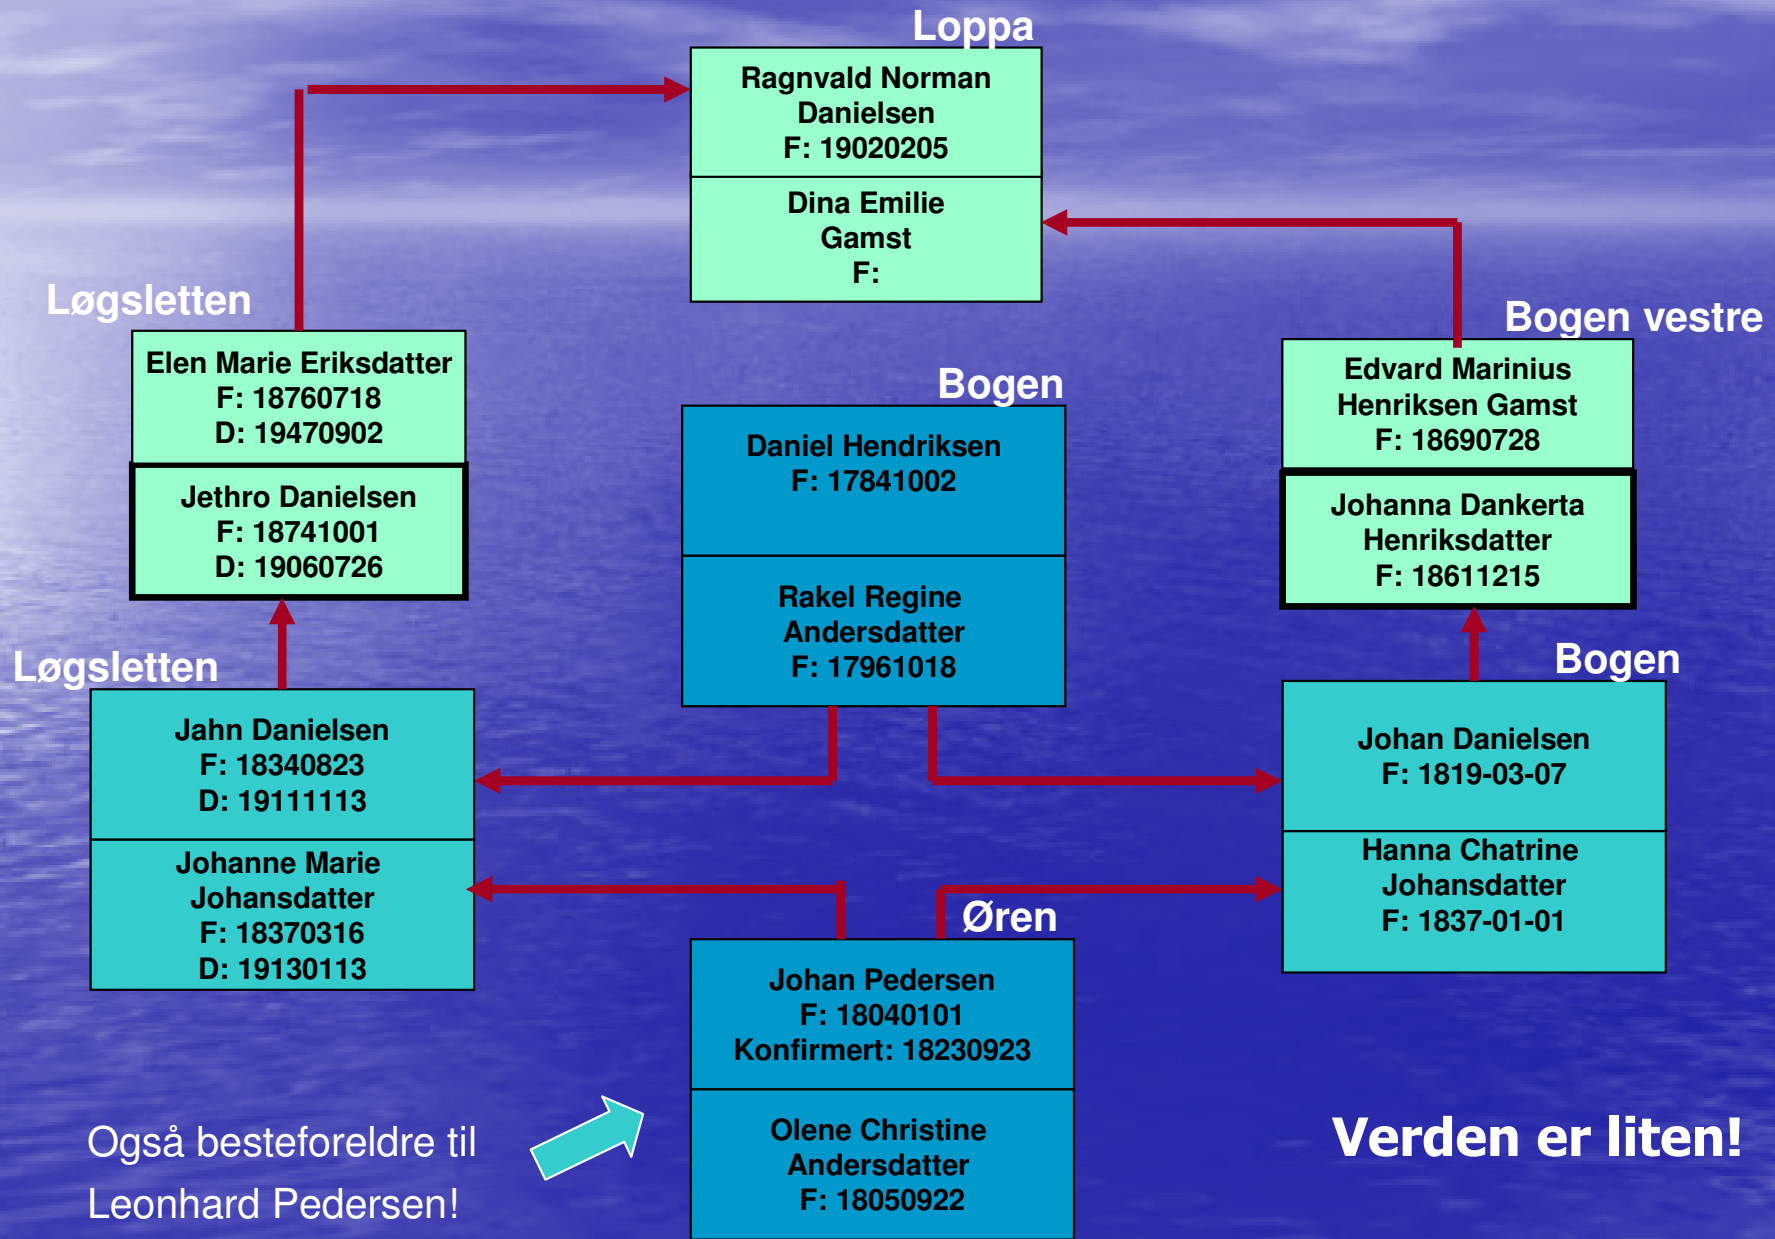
Loppa

Ragnvald Norman Danielsen
F: 19020205

Dina Emilie Gamst
F:

Løgsletten

Elen Marie Eriksdatter
F: 18760718
D: 19470902

Jethro Danielsen
F: 18741001
D: 19060726

Bogen

Daniel Hendriksen
F: 17841002

Rakel Regine Andersdatter
F: 17961018

Bogen vestre

Edvard Marinius Henriksen Gamst
F: 18690728

Johanna Dankerta Henriksdatter
F: 18611215

Løgsletten

Jahn Danielsen
F: 18340823
D: 19111113

Johanne Marie Johansdatter
F: 18370316
D: 19130113

Bogen

Johan Danielsen
F: 1819-03-07

Hanna Chatrine Johansdatter
F: 1837-01-01

Øren

Johan Pedersen
F: 18040101
Konfirmert: 18230923

Olene Christine Andersdatter
F: 18050922

Også besteforeldre til Leonhard Pedersen!

Verden er liten!